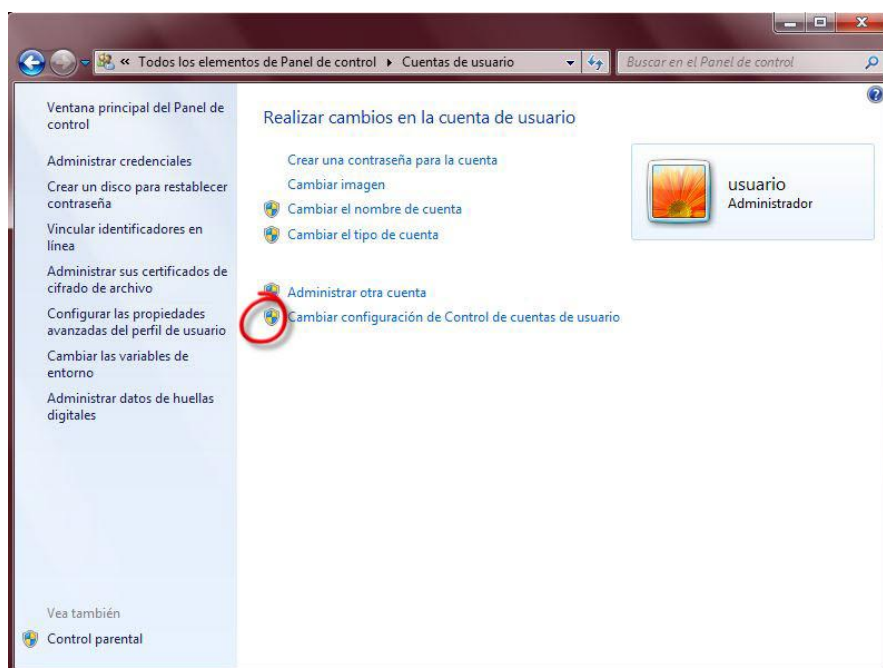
« Todos los elementos de Panel de control ▸ Cuentas de usuario

Buscar en el Panel de control

Ventana principal del Panel de control

Administrar credenciales

Crear un disco para restablecer contraseña

Vincular identificadores en línea

Administrar sus certificados de cifrado de archivo

Configurar las propiedades avanzadas del perfil de usuario

Cambiar las variables de entorno

Administrar datos de huellas digitales

Vea también

Control parental

Realizar cambios en la cuenta de usuario

Crear una contraseña para la cuenta

Cambiar imagen

Cambiar el nombre de cuenta

Cambiar el tipo de cuenta

Administrar otra cuenta

Cambiar configuración de Control de cuentas de usuario

usuario
Administrador